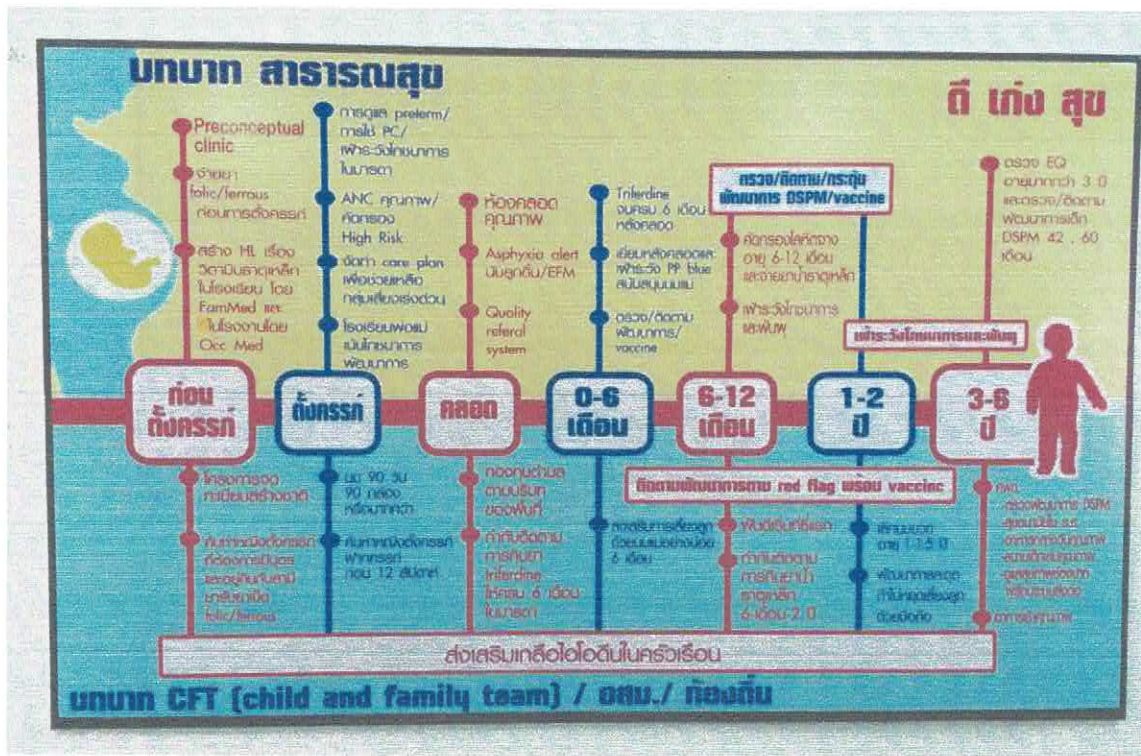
บทบาท สาธารณสุข

ดี เก่ง สุข

Preconceptual clinic

จ่ายยา folic/ferrous ก่อนการตั้งครรภ์

สร้าง HL เรื่อง วิตามินธาตุเหล็ก ในโรงเรียน โดย FamMed และ ในโรงงานโดย Occ Med

การดูแล preterm/ การใช้ PC/ เฝ้าระวังโภชนาการ ในมารดา

ANC คุณภาพ/ คัดกรอง High Risk

จัดทำ care plan เพื่อช่วยเหลือ กลุ่มเสี่ยงเร่งด่วน

โรงเรียนพ่อแม่ เน้นโภชนาการ พัฒนาการ

ห้องคลอด คุณภาพ

Asphyxia alert บันทึกลูกดิ้น/EFM

Quality referal system

Triferdine จนครบ 6 เดือน หลังคลอด

เยี่ยมหลังคลอดและ เฝ้าระวัง PP blue สนับสนุนนมแม่

ตรวจ/ติดตาม พัฒนาการ/ vaccine

ตรวจ/ติดตาม/กระตุ้น พัฒนาการ DSPM/vaccine

คัดกรองโลหิตจาง อายุ 6-12 เดือน และจ่ายยาน้ำธาตุเหล็ก

เฝ้าระวังโภชนาการ และฟัน

ตรวจ EQ อายุมากกว่า 3 ปี และตรวจ/ติดตาม พัฒนาการเด็ก DSPM 42 , 60 เดือน

เฝ้าระวังโภชนาการและฟันผุ

ก่อน ตั้งครรภ์

ตั้งครรภ์

คลอด

0-6 เดือน

6-12 เดือน

1-2 ปี

3-6 ปี

ติดตามพัฒนาการตาม red flag พร้อม vaccine

โครงการรอง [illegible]

ค้นหาหญิงตั้งครรภ์ ที่ต้องการมีบุตร และอยู่กับสามี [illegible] folic/ferrous

นม 90 วัน 90 กล่อง หรือมากกว่า

ค้นหาหญิงตั้งครรภ์ ฝากครรภ์ ก่อน 12 สัปดาห์

ทดลองนำนม ตามบริบท ของพื้นที่

กำกับติดตาม การกินยา Triferdine ให้ครบ 6 เดือน ในมารดา

การส่งเสริมการเลี้ยงลูก ด้วยนมแม่อย่างน้อย 6 เดือน

ฟันดีเริ่มที่ซี่แรก

กำกับติดตาม การกินยาน้ำ ธาตุเหล็ก 6 เดือน 2 ปี

เล่านิทาน อายุ 1-1.5 ปี

พัฒนาการลดลง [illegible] ด้วยมือถือ

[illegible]

ส่งเสริมเกลือไอโอดีนในครัวเรือน

บทบาท CFT (child and family team) / อสม./ ท้องถิ่น